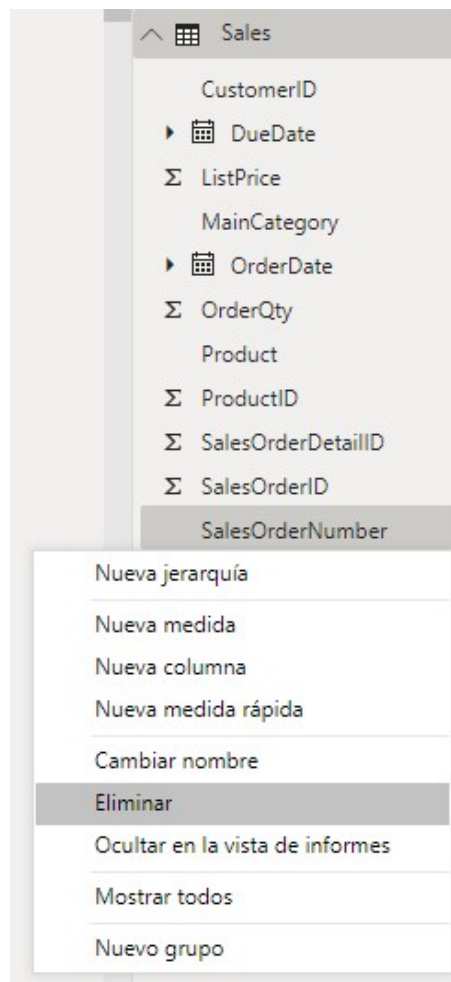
Sales

CustomerID

DueDate

Σ ListPrice

MainCategory

OrderDate

Σ OrderQty

Product

Σ ProductID

Σ SalesOrderDetailID

Σ SalesOrderID

SalesOrderNumber

Nueva jerarquía

Nueva medida

Nueva columna

Nueva medida rápida

Cambiar nombre

Eliminar

Ocultar en la vista de informes

Mostrar todos

Nuevo grupo